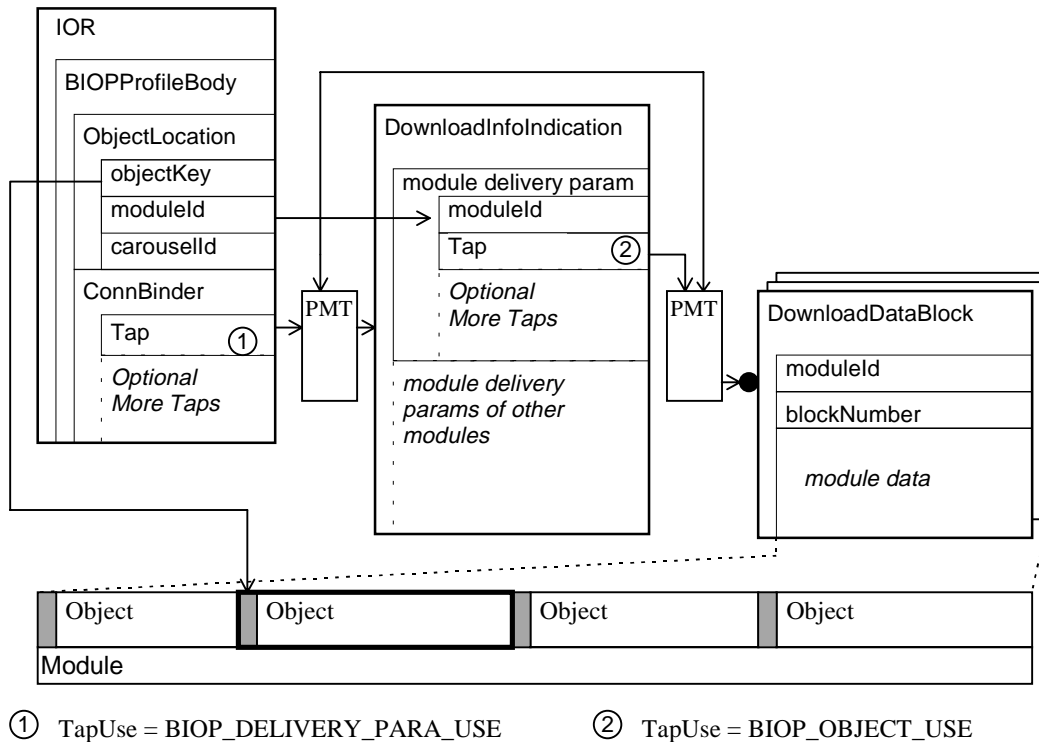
IOR

BIOPProfileBody

ObjectLocation

objectKey

moduleId

carouselId

ConnBinder

Tap ①

*Optional More Taps*

PMT

DownloadInfoIndication

module delivery param

moduleId

Tap ②

*Optional More Taps*

*module delivery params of other modules*

PMT

DownloadDataBlock

moduleId

blockNumber

*module data*

| Object | Object | Object | Object |
|---|---|---|---|

Module

① TapUse = BIOP_DELIVERY_PARA_USE

② TapUse = BIOP_OBJECT_USE